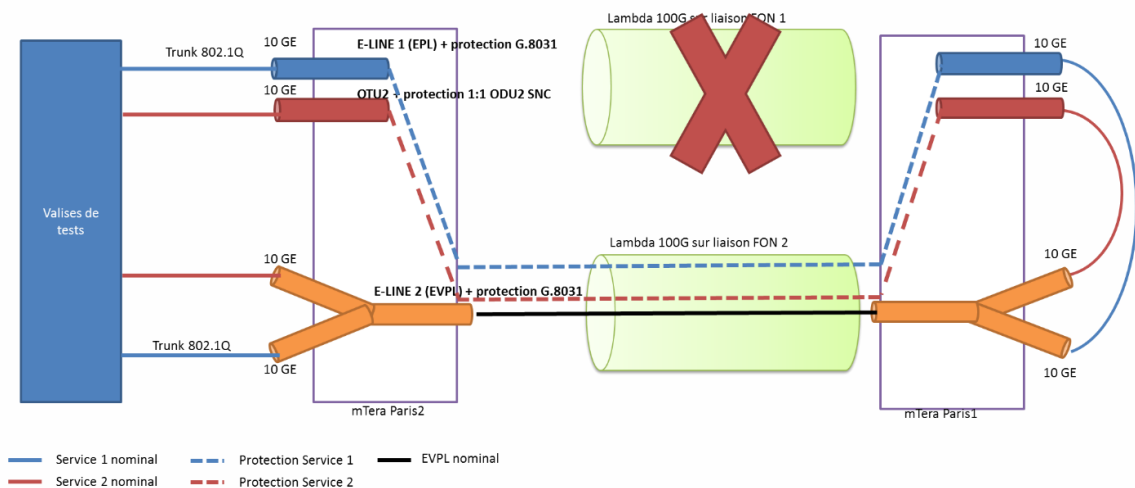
Lambda 100G sur liaison FON 1

Trunk 802.1Q
10 GE
E-LINE 1 (EPL) + protection G.8031
10 GE
OTU2 + protection 1:1 ODU2 SNC

10 GE
10 GE

Valises de tests

Lambda 100G sur liaison FON 2

10 GE
E-LINE 2 (EVPL) + protection G.8031
10 GE
Trunk 802.1Q
10 GE
10 GE

mTera Paris2
mTera Paris1

Service 1 nominal
Service 2 nominal
Protection Service 1
Protection Service 2
EVPL nominal